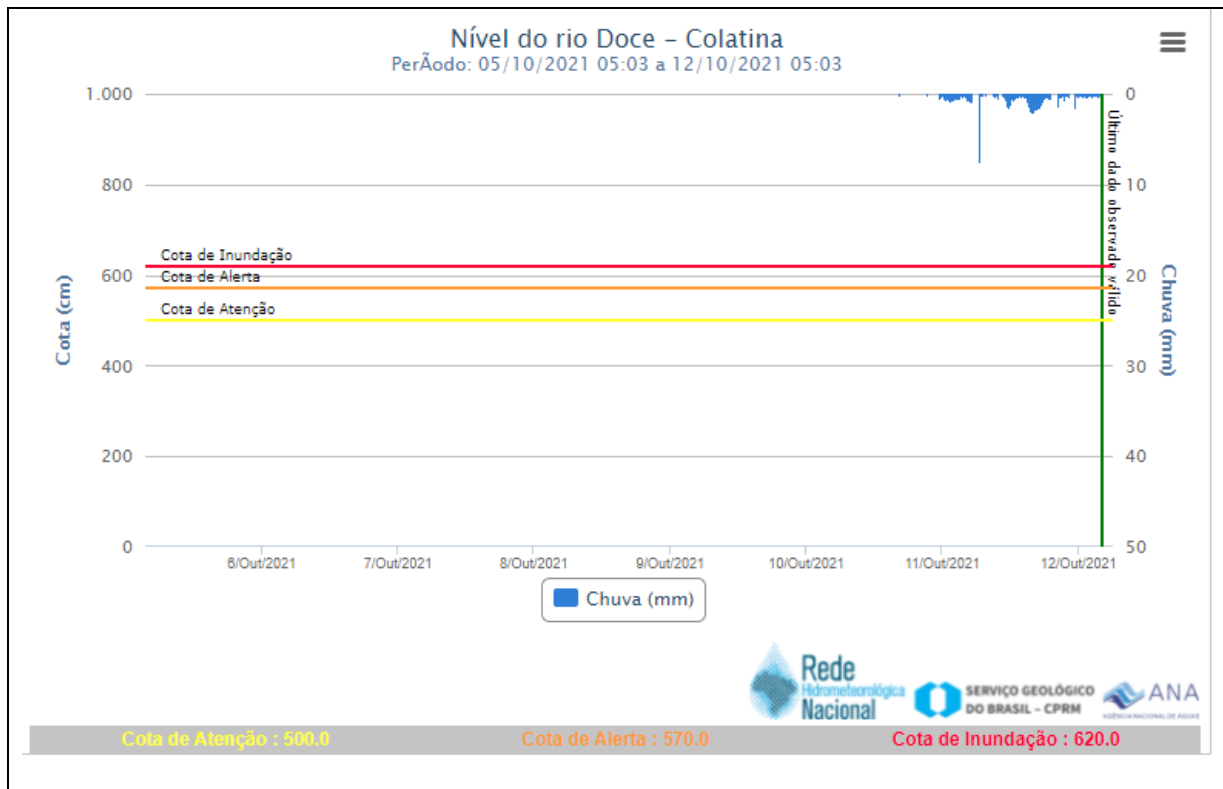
Nível do rio Doce - Colatina
PerÃodo: 05/10/2021 05:03 a 12/10/2021 05:03

Cota (cm)
1.000
800
600
400
200
0

Chuva (mm)
0
10
20
30
40
50

Cota de Inundação
Cota de Alerta
Cota de Atenção

Último dado observado válido

6/Out/2021
7/Out/2021
8/Out/2021
9/Out/2021
10/Out/2021
11/Out/2021
12/Out/2021

Chuva (mm)

Rede Hidrometeorológica Nacional
SERVIÇO GEOLÓGICO DO BRASIL - CPRM
ANA
AGÊNCIA NACIONAL DE ÁGUAS

Cota de Atenção : 500.0
Cota de Alerta : 570.0
Cota de Inundação : 620.0